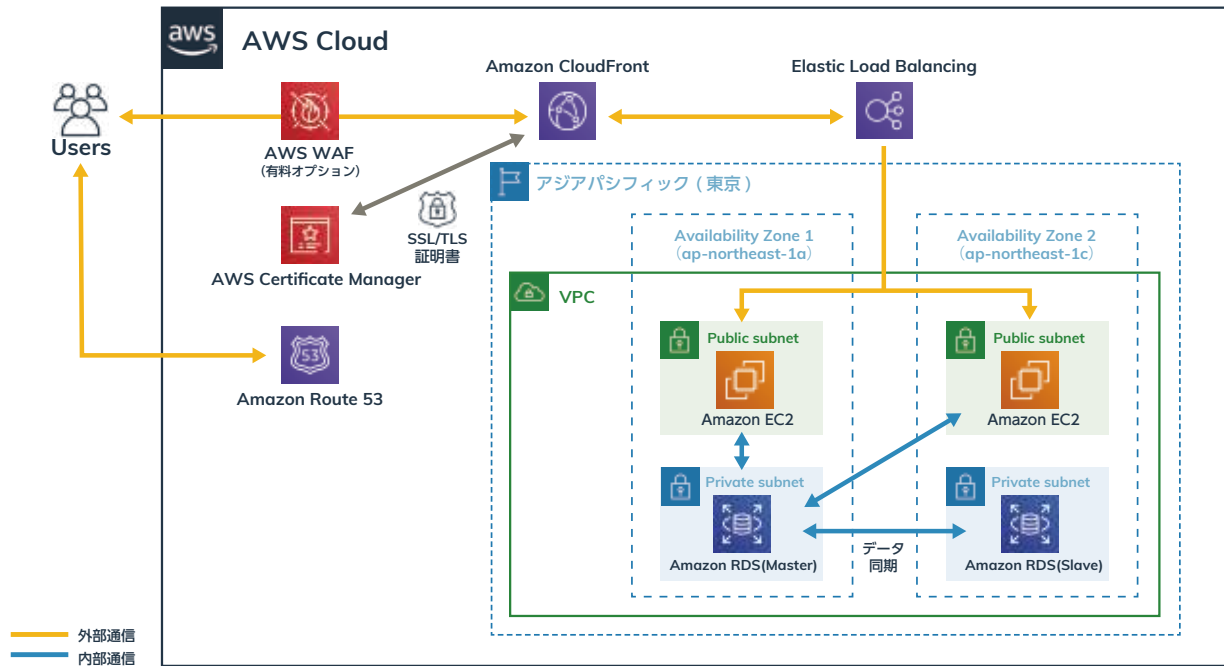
aws AWS Cloud

Users

AWS WAF
(有料オプション)

Amazon CloudFront

Elastic Load Balancing

AWS Certificate Manager

SSL/TLS 証明書

Amazon Route 53

アジアパシフィック(東京)

Availability Zone 1 (ap-northeast-1a)

Availability Zone 2 (ap-northeast-1c)

VPC

Public subnet

Amazon EC2

Public subnet

Amazon EC2

Private subnet

Amazon RDS(Master)

データ同期

Private subnet

Amazon RDS(Slave)

外部通信
内部通信